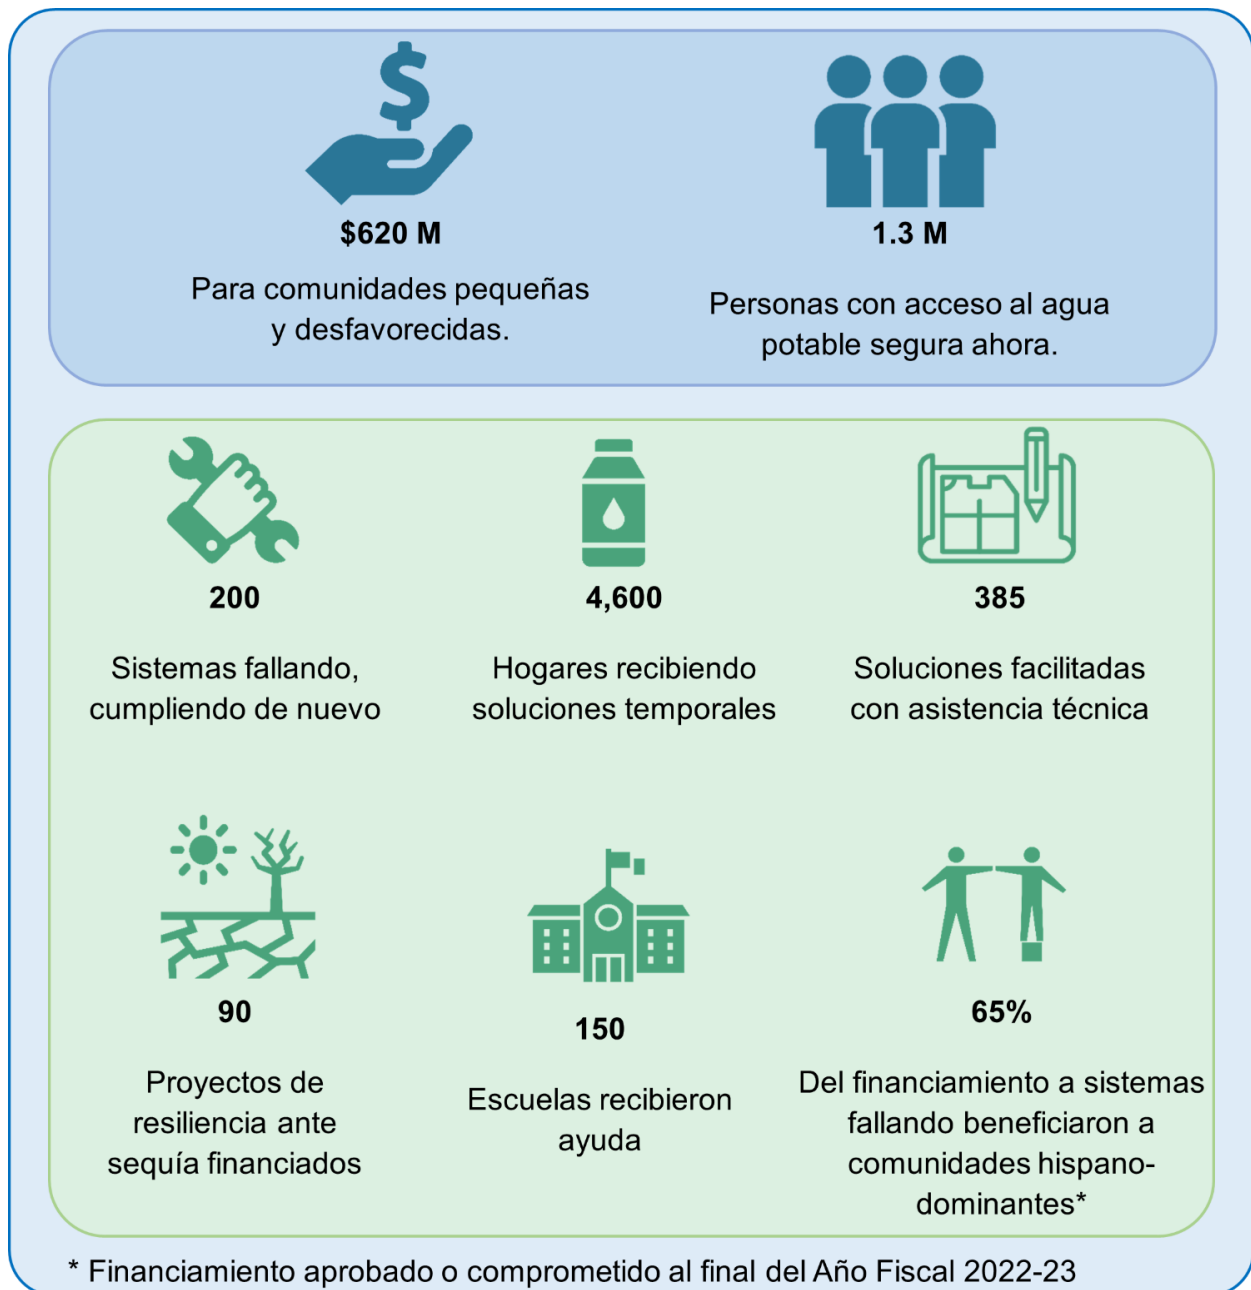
$620 M

Para comunidades pequeñas y desfavorecidas.

1.3 M

Personas con acceso al agua potable segura ahora.

200

Sistemas fallando, cumpliendo de nuevo

4,600

Hogares recibiendo soluciones temporales

385

Soluciones facilitadas con asistencia técnica

90

Proyectos de resiliencia ante sequía financiados

150

Escuelas recibieron ayuda

65%

Del financiamiento a sistemas fallando beneficiaron a comunidades hispano-dominantes*

* Financiamiento aprobado o comprometido al final del Año Fiscal 2022-23